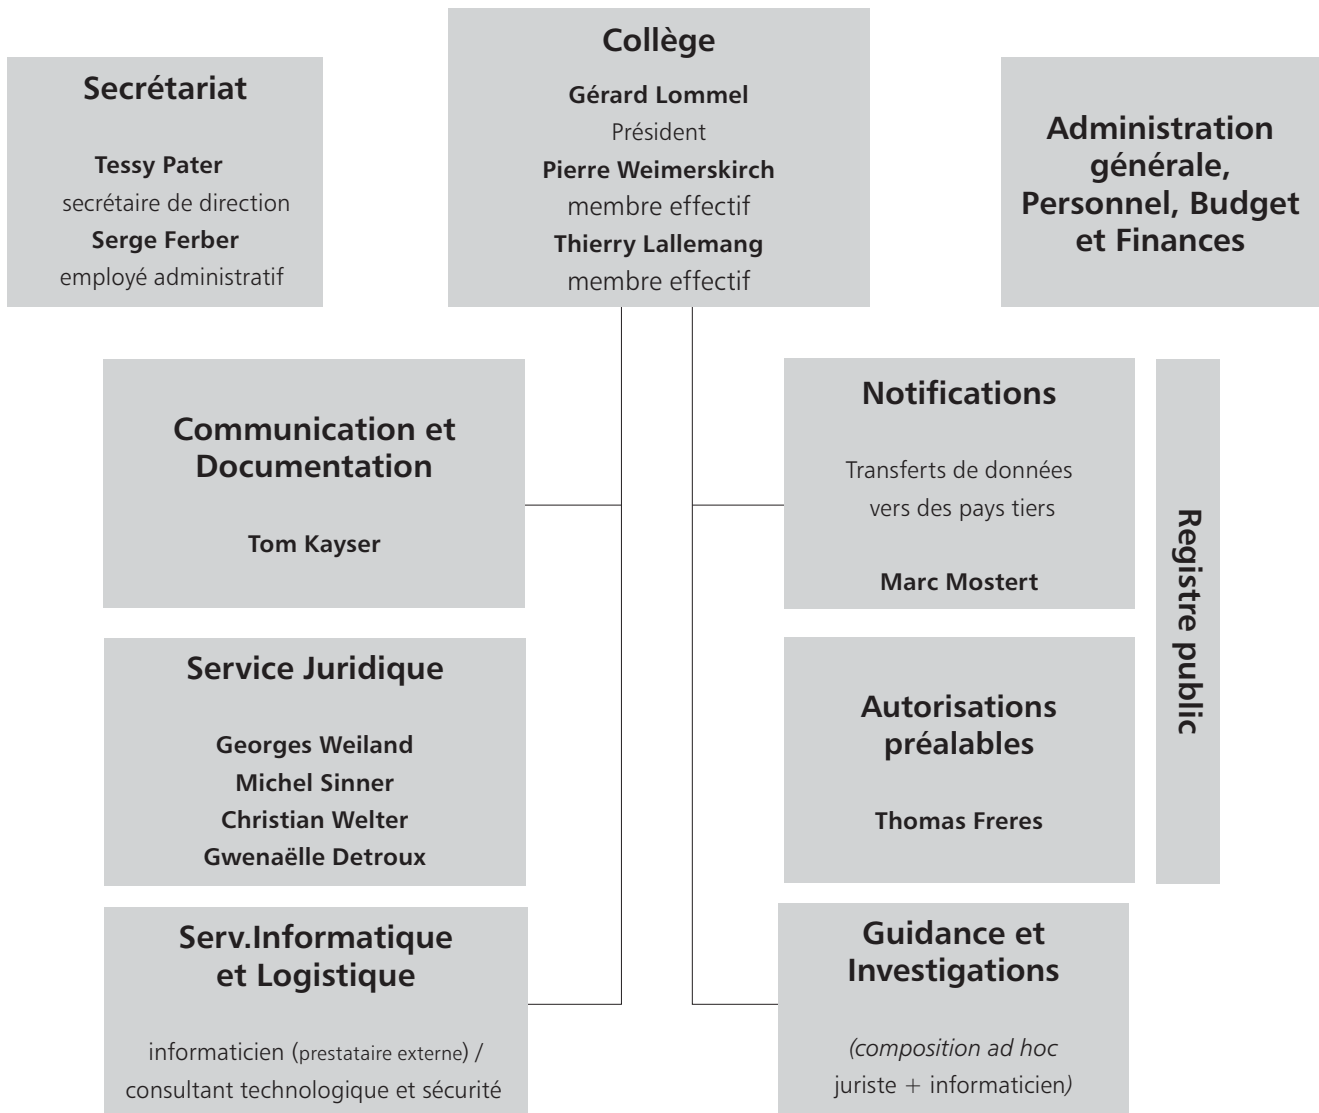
Collège

Gérard Lommel
Président
Pierre Weimerskirch
membre effectif
Thierry Lallemang
membre effectif

Secrétariat

Tessy Pater
secrétaire de direction
Serge Ferber
employé administratif

Administration générale, Personnel, Budget et Finances

Communication et Documentation

Tom Kayser

Service Juridique

Georges Weiland
Michel Sinner
Christian Welter
Gwenaëlle Detroux

Serv.Informatique et Logistique

informaticien (prestataire externe) / consultant technologique et sécurité

Notifications

Transferts de données vers des pays tiers

Marc Mostert

Autorisations préalables

Thomas Freres

Registre public

Guidance et Investigations

(composition ad hoc juriste + informaticien)